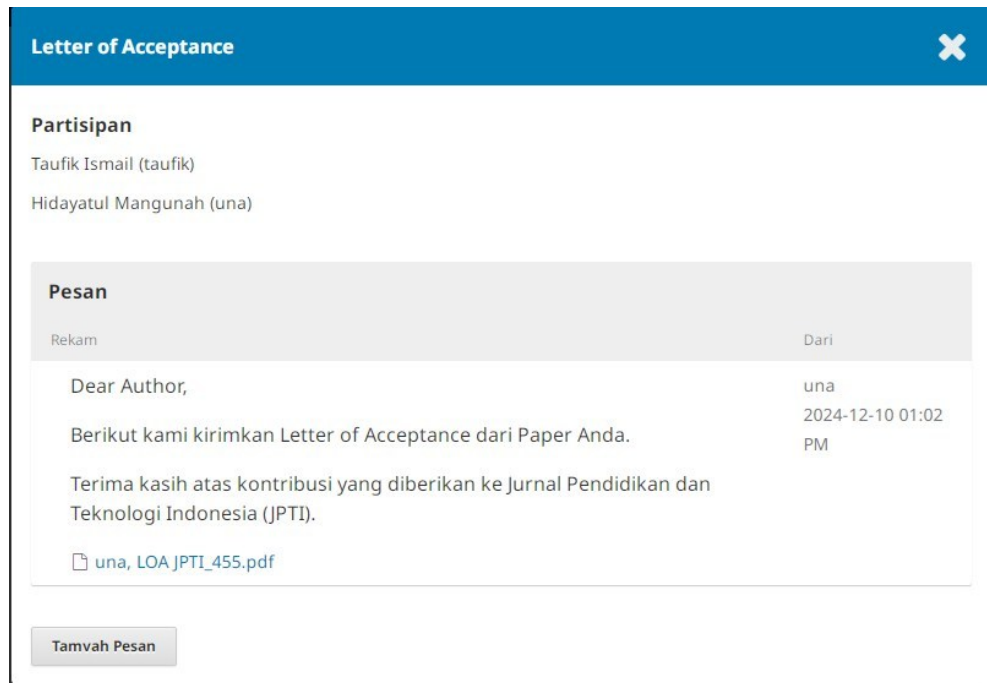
Letter of Acceptance

Partisipan

Taufik Ismail (taufik)

Hidayatul Mangunah (una)

Pesan

| Rekam | Dari |
|---|---|
| Dear Author,<br><br>Berikut kami kirimkan Letter of Acceptance dari Paper Anda.<br><br>Terima kasih atas kontribusi yang diberikan ke Jurnal Pendidikan dan Teknologi Indonesia (JPTI).<br><br>una, LOA JPTI_455.pdf | una<br>2024-12-10 01:02 PM |

Tamvah Pesan